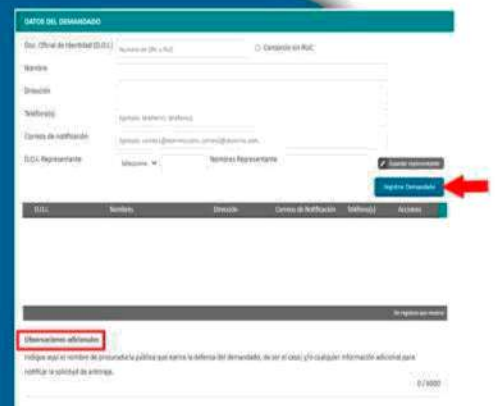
DATOS DEL DEMANDADO

Doc. Oficial de Identidad (D.O.I.) Número de DNI o RUC ○ Consorcio sin RUC

Nombre

Dirección

Teléfono(s) Ejemplo: 999999999, 999999999

Correos de notificación Ejemplo: correo1@dominio.com, correo2@dominio.com

D.O.I. Representante Seleccione Nombres Representante

Guardar representante

Registrar Demandado

| D.O.I. | Nombres | Dirección | Correos de Notificación | Teléfono(s) | Acciones |
|---|---|---|---|---|---|

No registros para mostrar

Observaciones adicionales

Indique aquí el nombre de procuraduría pública que ejerce la defensa del demandado, de ser el caso; y/o cualquier información adicional para notificar la solicitud de arbitraje.

0 / 4000